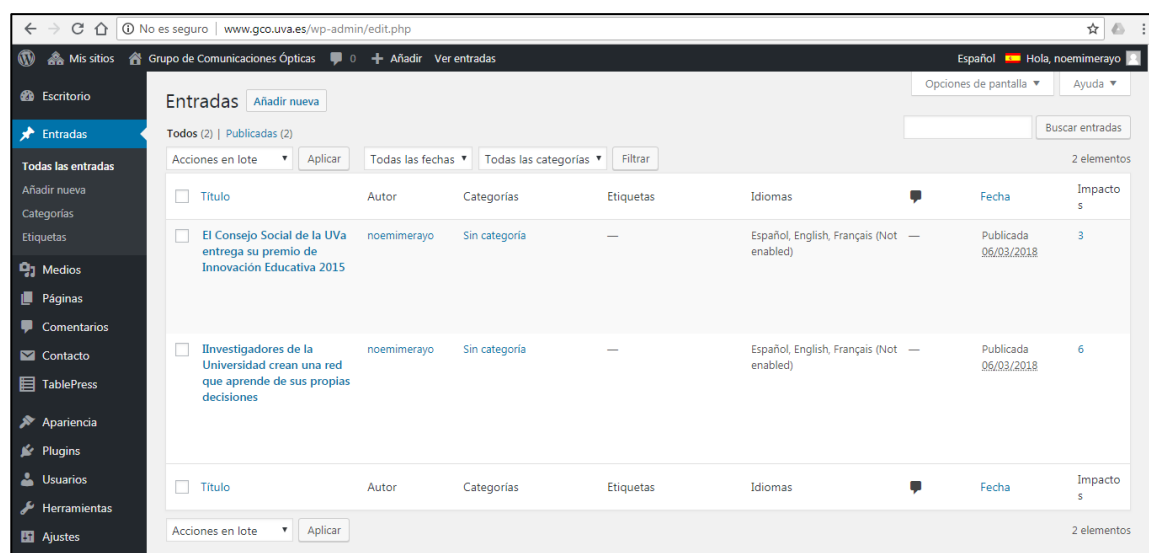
No es seguro | www.gco.uva.es/wp-admin/edit.php

Mis sitios   Grupo de Comunicaciones Ópticas   0   + Añadir   Ver entradas   Español   Hola, noemimerayo

Escritorio
Entradas
Todas las entradas
Añadir nueva
Categorías
Etiquetas
Medios
Páginas
Comentarios
Contacto
TablePress
Apariencia
Plugins
Usuarios
Herramientas
Ajustes

Opciones de pantalla ▼   Ayuda ▼

Entradas   Añadir nueva

Todos (2) | Publicadas (2)

Buscar entradas

Acciones en lote ▼   Aplicar   Todas las fechas ▼   Todas las categorías ▼   Filtrar   2 elementos

| Título | Autor | Categorías | Etiquetas | Idiomas | | Fecha | Impactos |
|---|---|---|---|---|---|---|---|
| El Consejo Social de la UVa entrega su premio de Innovación Educativa 2015 | noemimerayo | Sin categoría | — | Español, English, Français (Not enabled) | — | Publicada 06/03/2018 | 3 |
| IInvestigadores de la Universidad crean una red que aprende de sus propias decisiones | noemimerayo | Sin categoría | — | Español, English, Français (Not enabled) | — | Publicada 06/03/2018 | 6 |
| Título | Autor | Categorías | Etiquetas | Idiomas | | Fecha | Impactos |

Acciones en lote ▼   Aplicar   2 elementos